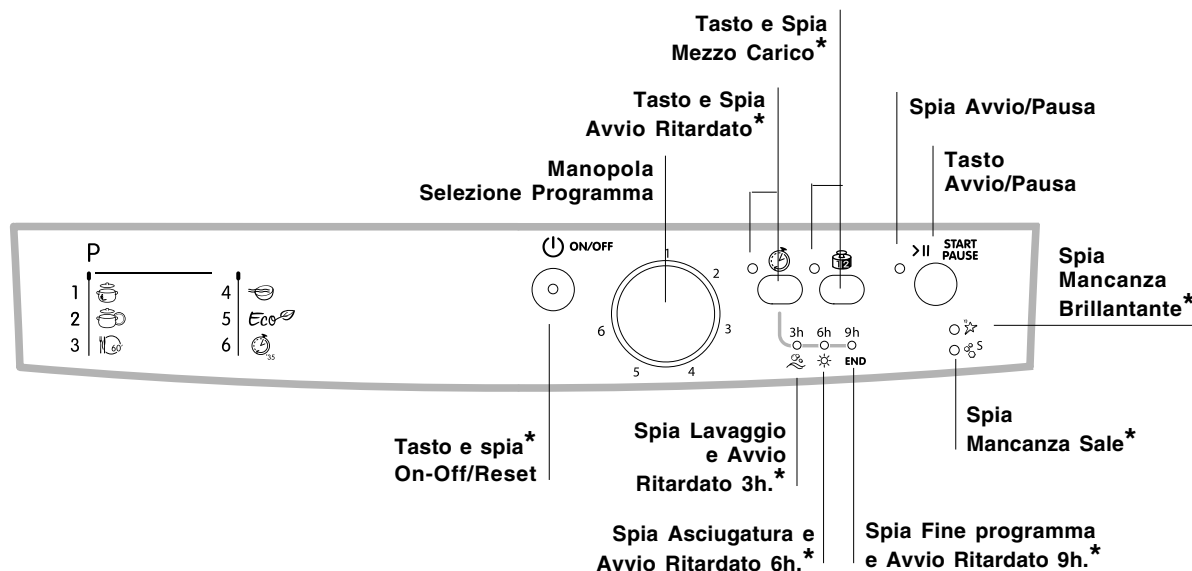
Tasto e Spia Mezzo Carico*

Tasto e Spia Avvio Ritardato*

Spia Avvio/Pausa

Tasto Avvio/Pausa

Manopola Selezione Programma

P

1
2
3 60
4
5 Eco
6 35

ON/OFF

1
2
3
4
5
6

>II START PAUSE

Spia Mancanza Brillantante*

3h 6h 9h

END

S

Spia Mancanza Sale*

Tasto e spia* On-Off/Reset

Spia Lavaggio e Avvio Ritardato 3h.*

Spia Asciugatura e Avvio Ritardato 6h.*

Spia Fine programma e Avvio Ritardato 9h.*